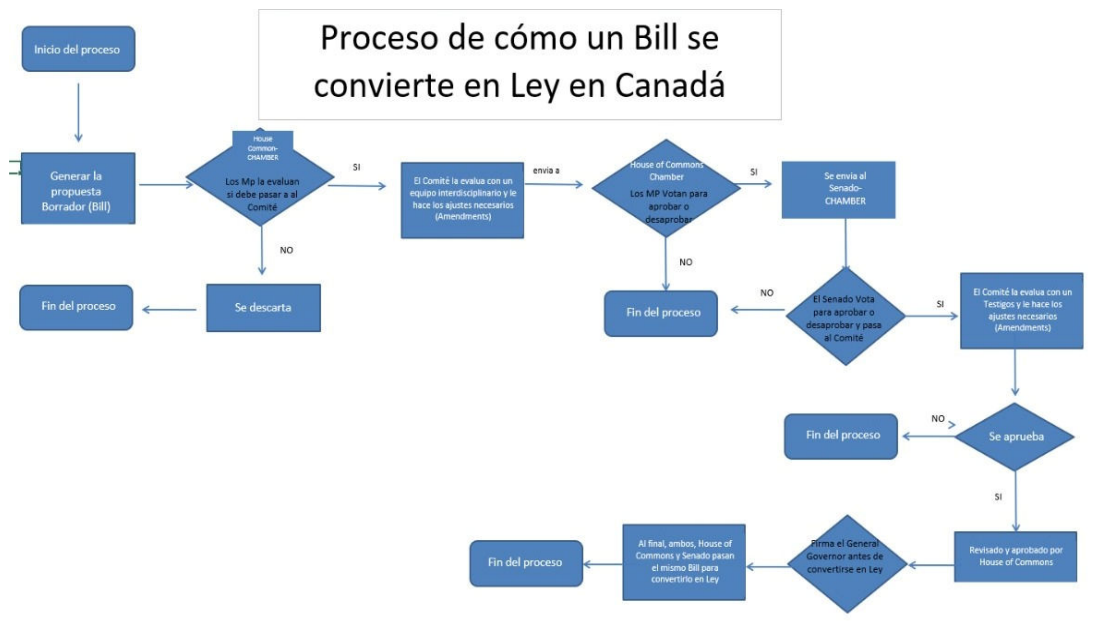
Proceso de cómo un Bill se convierte en Ley en Canadá

Inicio del proceso

Generar la propuesta Borrador (Bill)

House Common-CHAMBER

Los Mp la evaluan si debe pasar a al Comité

SI

NO

Se descarta

Fin del proceso

El Comité la evalua con un equipo interdisciplinario y le hace los ajustes necesarios (Amendments)

envia a

House of Commons Chamber

Los MP Votan para aprobar o desaprobar

SI

NO

Fin del proceso

Se envia al Senado-CHAMBER

El Senado Vota para aprobar o desaprobar y pasa al Comité

NO

Fin del proceso

SI

El Comité la evalua con un Testigos y le hace los ajustes necesarios (Amendments)

Se aprueba

NO

Fin del proceso

SI

Revisado y aprobado por House of Commons

Firma el General Governor antes de convertirse en Ley

Al final, ambos, House of Commons y Senado pasan el mismo Bill para convertirlo en Ley

Fin del proceso